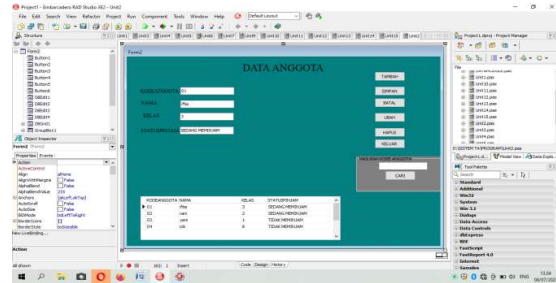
Project1 - Embarcadero RAD Studio XE2 - Unit2
File Edit Search View Refactor Project Run Component Tools Window Help Default Layout

Structure
Form2
Button1
Button2
Button3
Button4
Button5
Button6
DBEdit1
DBEdit2
DBEdit3
DBEdit4
DBGrid1
DBGrid2
StringGrid1

Object Inspector
Form2 TForm2
Properties Events
Action
ActiveControl
Align alNone
AlignWithMargins False
AlphaBlend False
AlphaBlendValue 255
Anchors [akLeft,akTop]
AutoScroll False
AutoSize False
BiDiMode bdLeftToRight
BorderIcons [biSystemMenu,biMinimize,biMaximize]
BorderStyle bsSizeable
New LiveBinding...
Action
All shown

Unit1 Unit2 Unit3 Unit4 Unit5 Unit6 Unit7 Unit8 Unit9 Unit10 Unit11 Unit12 Unit13 Unit14 Unit15 Unit16

Form2

DATA ANGGOTA

KODEANGGOTA 01
NAMA rifia
KELAS 3
STATUSPINJAM SEDANG MEMINJAM

TAMBAH
SIMPAN
BATAL
UBAH
HAPUS
KELUAR

Cari kode anggota
CARI

| KODEANGGOTA | NAMA | KELAS | STATUSPINJAM |
|---|---|---|---|
| 01 | rifia | 3 | SEDANG MEMINJAM |
| 02 | rani | 2 | SEDANG MEMINJAM |
| 03 | rani | 4 | TIDAK MEMINJAM |
| 04 | cda | 6 | TIDAK MEMINJAM |

1: 1 Insert
Code Design History

Project1.dproj - Project Manager
File
Unit10.pas
Unit11.pas
Unit12.pas
Unit13.pas
Unit14.pas
Unit15.pas
Unit16.pas
Unit2.pas
Unit3.pas
D:\SISTEM TA\PROGRAM\Unit2.pas
Project1.d... Model View Data Explo...
Tool Palette
Search
Standard
Additional
Win32
System
Win 3.1
Dialogs
Data Access
Data Controls
dbExpress
WEB
FastScript
FastReport 4.0
Internet
Samples

13.04
08/07/2021